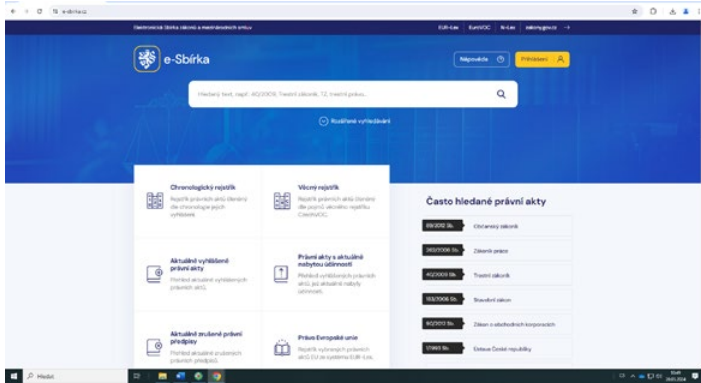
e-sbirka.cz

Elektronická Sbírka zákonů a mezinárodních smluv

EUR-Lex EuroVOC N-Lex Iskorogov.cz →

e-Sbírka

Nápověda

Přihlášení

Hledaný text, např. 40/2009, Trestní zákoník, 12, trestní pokus...

Rozšířené vyhledávání

Chronologický rejstřík

Rejstřík právních aktů členěný dle chronologie jejich vyhlášení

Věcný rejstřík

Rejstřík právních aktů členěný dle pojmů věcného rejstříku CzechVOC

Aktuálně vyhlášené právní akty

Přehled aktuálně vyhlášených právních aktů

Právní akty s aktuální nabytou účinností

Přehled vyhlášených právních aktů, jež aktuálně nabyly účinnosti

Aktuálně zrušené právní předpisy

Přehled aktuálně zrušených právních předpisů

Právo Evropské unie

Rejstřík vybraných právních aktů EU ze systému EUR-Lex

Často hledané právní akty

89/2012 Sb. Občanský zákoník

262/2006 Sb. Zákoník práce

40/2009 Sb. Trestní zákoník

183/2006 Sb. Stavební zákon

90/2012 Sb. Zákon o obchodních korporacích

1/1993 Sb. Ústava České republiky

Hledat